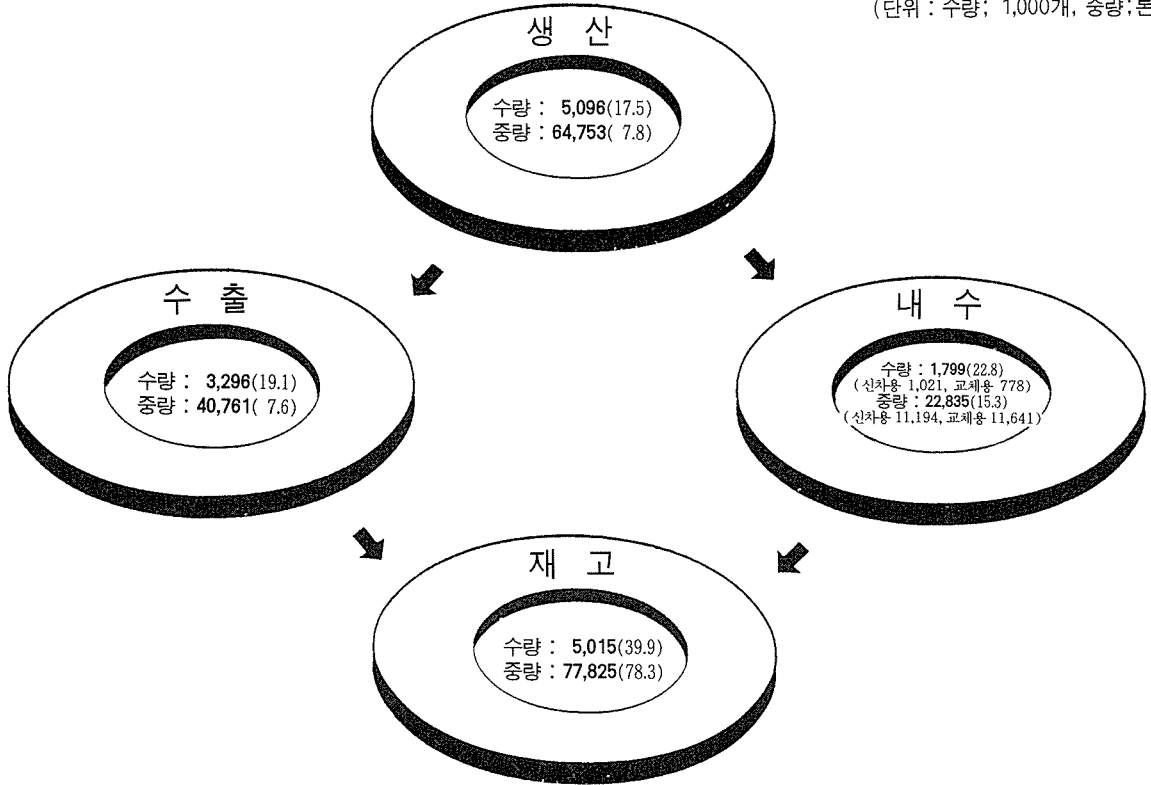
(단위 : 수량; 1,000개, 중량;톤

생 산

수량 : 5,096(17.5)
중량 : 64,753( 7.8)

수 출

수량 : 3,296(19.1)
중량 : 40,761( 7.6)

내 수

수량 : 1,799(22.8)
( 신차용 1,021, 교체용 778)
중량 : 22,835(15.3)
( 신차용 11,194, 교체용 11,641)

재 고

수량 : 5,015(39.9)
중량 : 77,825(78.3)